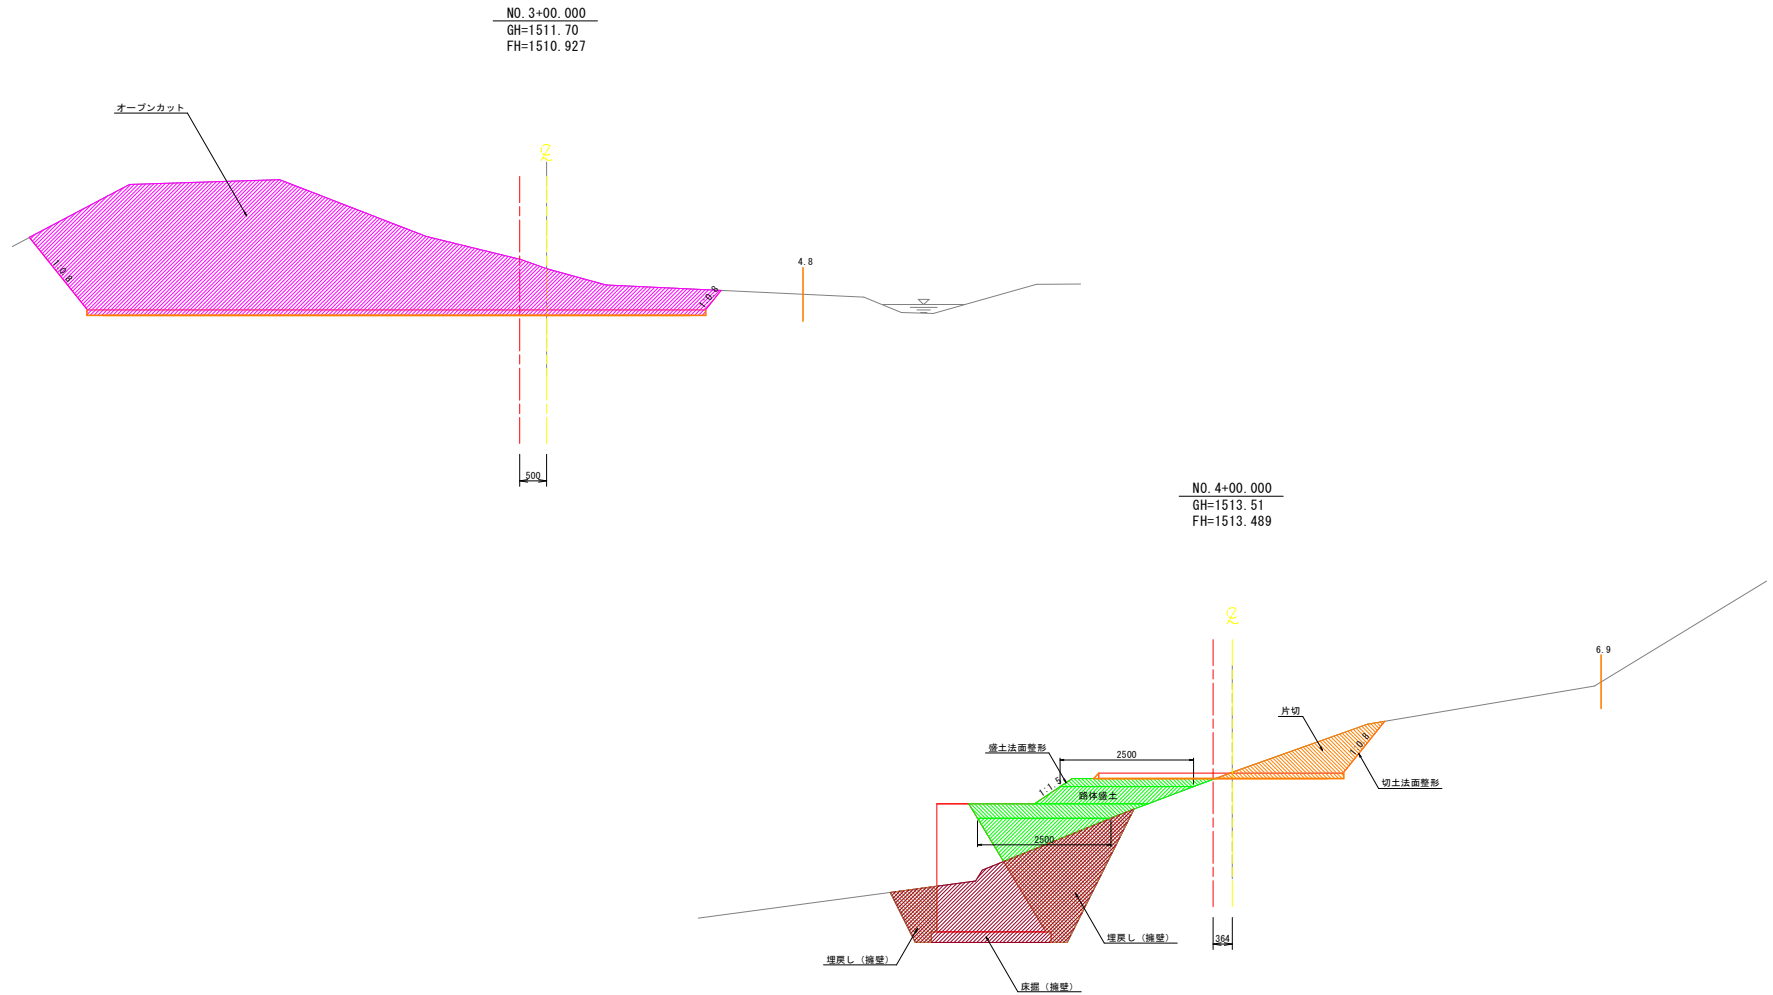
NO.3+00.000
GH=1511.70
FH=1510.927

オープンカット

℄

1:0.8

1:0.8

4.8

500

NO.4+00.000
GH=1513.51
FH=1513.489

℄

6.9

片切

1:0.8

盛土法面整形

2500

1:1.5

路体盛土

切土法面整形

2500

埋戻し（擁壁）

364

埋戻し（擁壁）

床掘（擁壁）